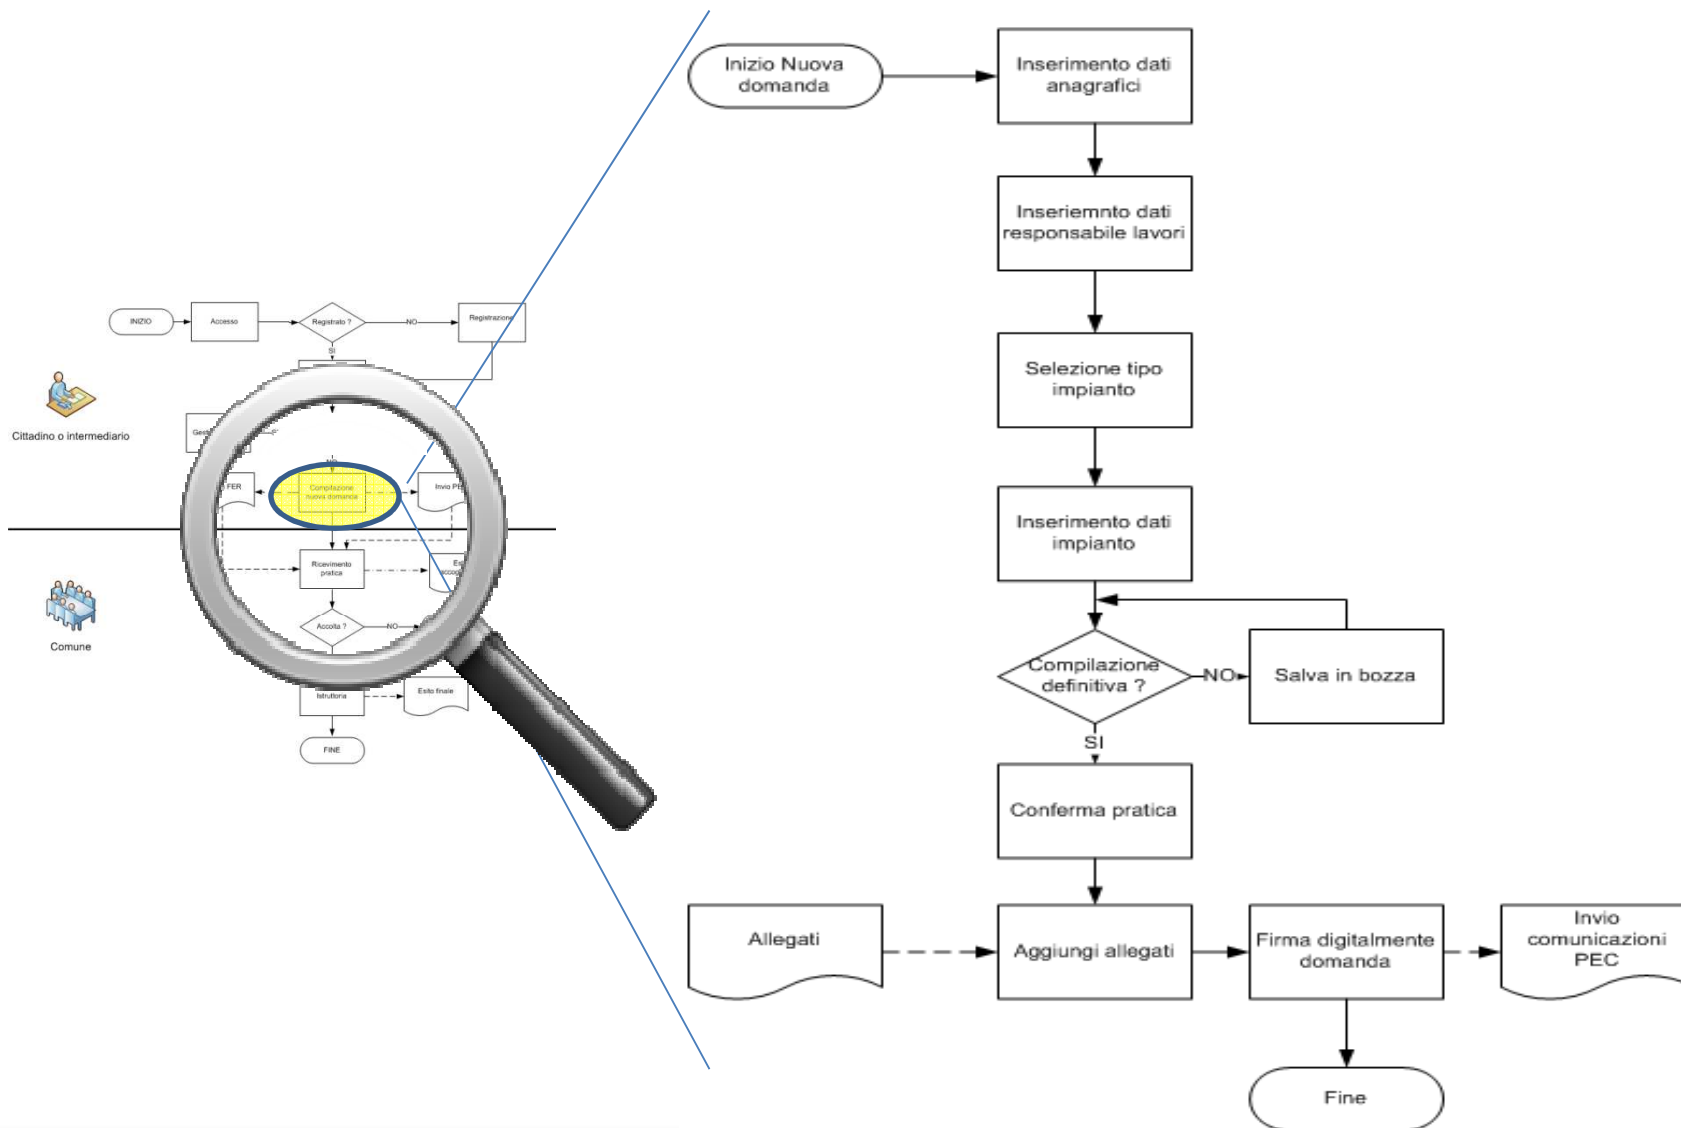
INIZIO
Accesso
Registrato ?
NO
Registrazione
SI
Cittadino o intermediario
Gest
FER
Compilazione nuova domanda
Invio PE
Ricevimento pratica
Es accog
Comune
Accolta ?
NO
Istruttoria
Esito finale
FINE

Inizio Nuova domanda
Inserimento dati anagrafici
Inseriemnto dati responsabile lavori
Selezione tipo impianto
Inserimento dati impianto
Compilazione definitiva ?
NO
Salva in bozza
SI
Conferma pratica
Allegati
Aggiungi allegati
Firma digitalmente domanda
Invio comunicazioni PEC
Fine